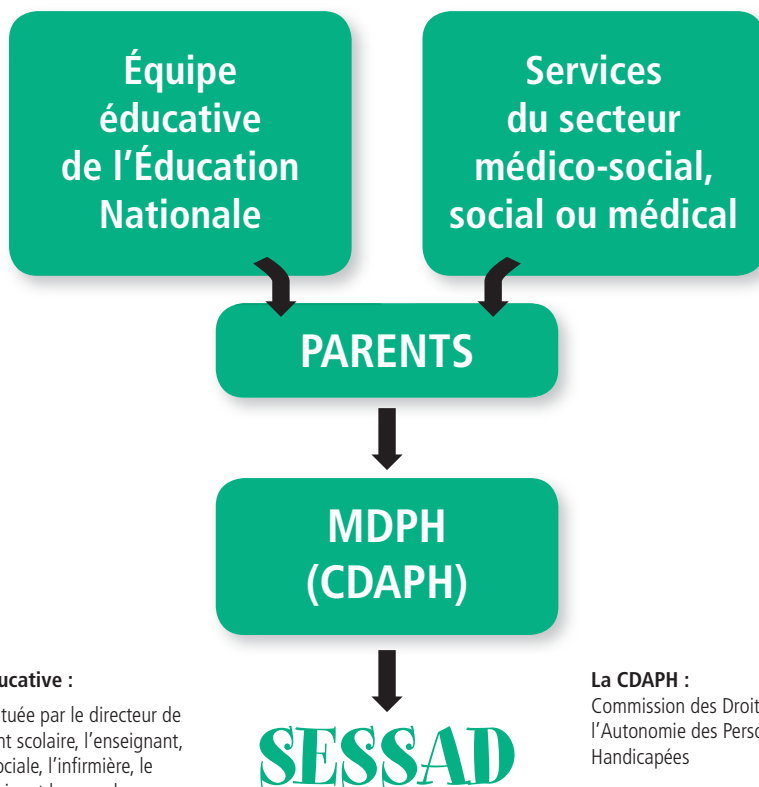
Équipe éducative de l'Éducation Nationale

Services du secteur médico-social, social ou médical

PARENTS

MDPH (CDAPH)

SESSAD

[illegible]ucative :

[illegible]tuée par le directeur de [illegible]nt scolaire, l'enseignant, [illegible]ociale, l'infirmière, le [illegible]

La CDAPH :

Commission des Droit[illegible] l'Autonomie des Perso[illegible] Handicapées